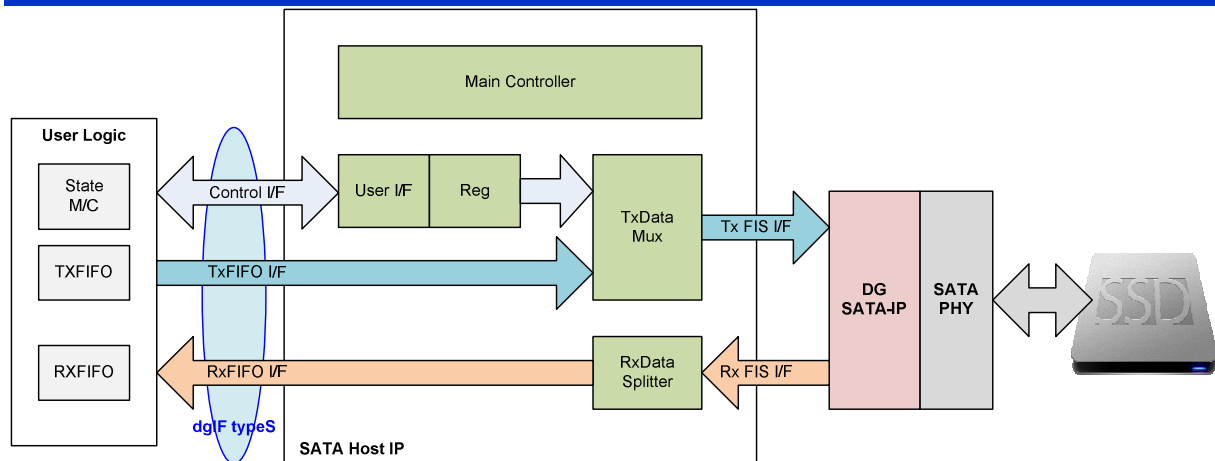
Main Controller

User Logic

State M/C

TXFIFO

RXFIFO

Control I/F

User I/F

Reg

TxData Mux

Tx FIS I/F

TxFIFO I/F

DG SATA-IP

SATA PHY

SSD

RxData Splitter

Rx FIS I/F

RxFIFO I/F

dgIF typeS

SATA Host IP